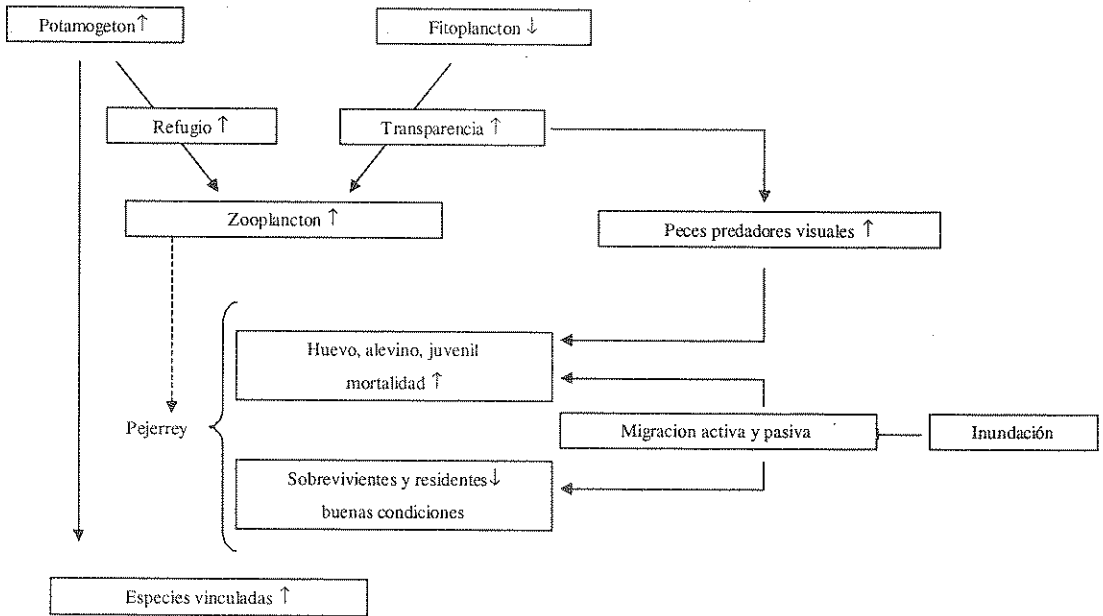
Potamogeton↑

Fitoplancton↓

Refugio ↑

Transparencia ↑

Zooplancton ↑

Peces predadores visuales ↑

Huevo, alevino, juvenil mortalidad ↑

Pejerrey

Migracion activa y pasiva

Inundación

Sobrevivientes y residentes↓ buenas condiciones

Especies vinculadas ↑